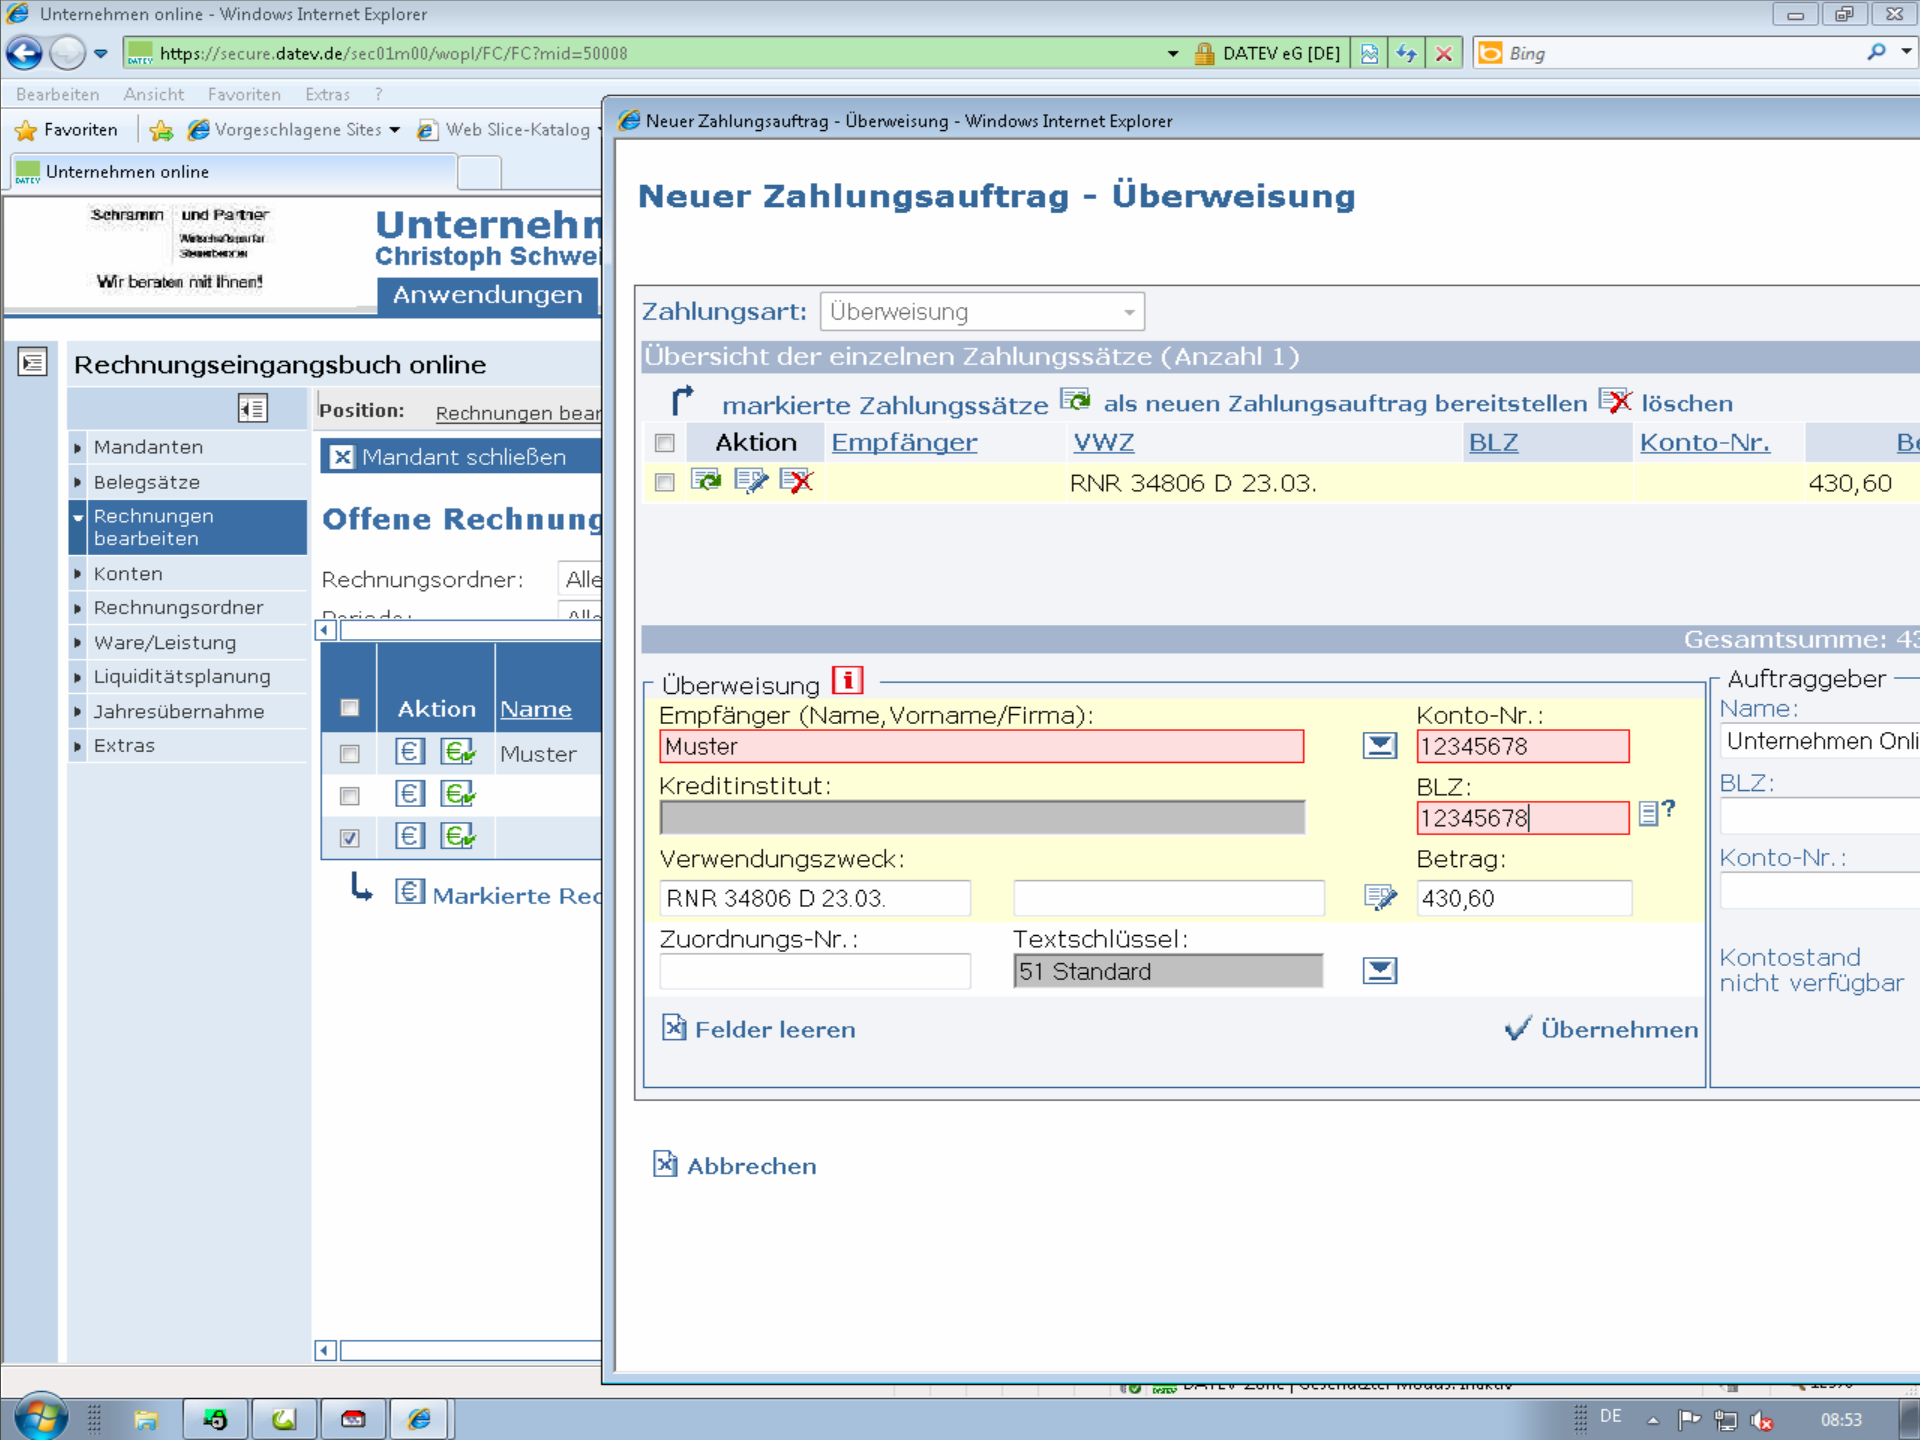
Unternehmen online - Windows Internet Explorer

https://secure.datev.de/sec01m00/wopl/FC/FC?mid=50008

DATEV eG [DE]

Bing

Bearbeiten Ansicht Favoriten Extras ?

Favoriten

Vorgeschlagene Sites

Web Slice-Katalog

Unternehmen online

Schramm und Partner

Wir beraten mit Ihnen!

Unternehm

Christoph Schwei

Anwendungen

Rechnungseingangsbuch online

Position: Rechnungen bear

Mandanten

Belegsätze

Rechnungen bearbeiten

Konten

Rechnungsordner

Ware/Leistung

Liquiditätsplanung

Jahresübernahme

Extras

Mandant schließen

Offene Rechnung

Rechnungsordner: Alle

Aktion

Name

Muster

Markierte Rec

Neuer Zahlungsauftrag - Überweisung - Windows Internet Explorer

Neuer Zahlungsauftrag - Überweisung

Zahlungsart: Überweisung

Übersicht der einzelnen Zahlungssätze (Anzahl 1)

markierte Zahlungssätze als neuen Zahlungsauftrag bereitstellen löschen

| | Aktion | Empfänger | VWZ | BLZ | Konto-Nr. | Be |
|---|---|---|---|---|---|---|
| | | | RNR 34806 D 23.03. | | | 430,60 |

Gesamtsumme: 43

Überweisung

Empfänger (Name,Vorname/Firma):

Muster

Konto-Nr.:

12345678

Kreditinstitut:

BLZ:

12345678

Verwendungszweck:

RNR 34806 D 23.03.

Betrag:

430,60

Zuordnungs-Nr.:

Textschlüssel:

51 Standard

Felder leeren

Übernehmen

Auftraggeber

Name:

Unternehmen Onli

BLZ:

Konto-Nr.:

Kontostand nicht verfügbar

Abbrechen

DE

08:53